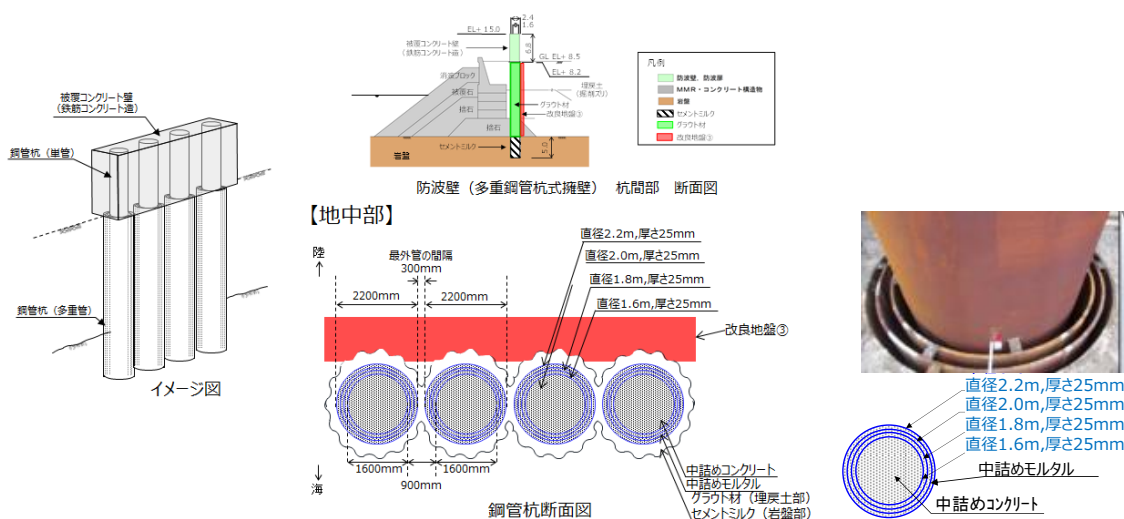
被覆コンクリート壁
(鉄筋コンクリート造)

鋼管杭(単管)

鋼管杭(多重管)

イメージ図

EL+15.0
2.4
1.6
6.8
GL EL+8.5
EL+8.2
被覆コンクリート壁
(鉄筋コンクリート造)
消波ブロック
被覆石
捨石
埋戻土
(掘削ズリ)
グラウト材
改良地盤③
捨石
セメントミルク
岩盤
5.0

凡例
防波壁、防波扉
MMR・コンクリート構造物
岩盤
セメントミルク
グラウト材
改良地盤③

防波壁(多重鋼管杭式擁壁) 杭間部 断面図

【地中部】

陸
↑
最外管の間隔
300mm
2200mm
2200mm
直径2.2m,厚さ25mm
直径2.0m,厚さ25mm
直径1.8m,厚さ25mm
直径1.6m,厚さ25mm
改良地盤③
1600mm
1600mm
900mm
↓
海
中詰めコンクリート
中詰めモルタル
グラウト材(埋戻土部)
セメントミルク(岩盤部)

鋼管杭断面図

直径2.2m,厚さ25mm
直径2.0m,厚さ25mm
直径1.8m,厚さ25mm
直径1.6m,厚さ25mm
中詰めモルタル
中詰めコンクリート